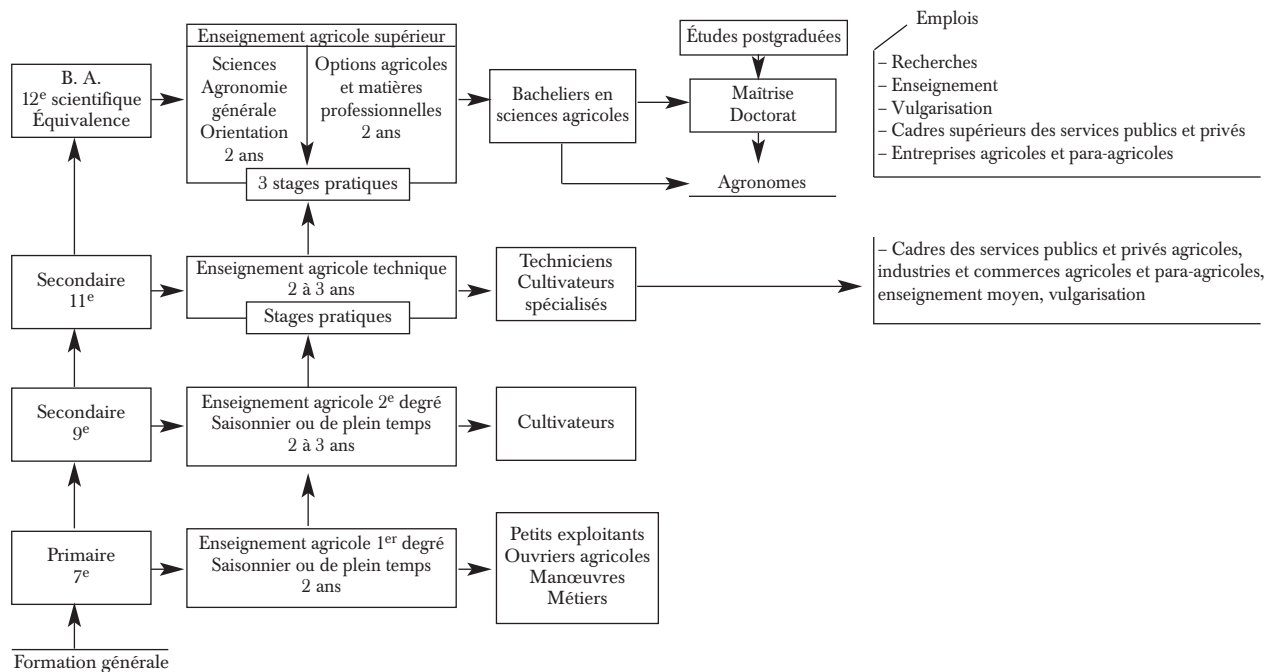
Enseignement agricole supérieur

B. A.
12$^{e}$ scientifique
Équivalence

Sciences
Agronomie
générale
Orientation
2 ans

Options agricoles
et matières
professionnelles
2 ans

3 stages pratiques

Bacheliers en
sciences agricoles

Études postgraduées

Maîtrise
Doctorat

Agronomes

Emplois

– Recherches
– Enseignement
– Vulgarisation
– Cadres supérieurs des services publics et privés
– Entreprises agricoles et para-agricoles

Secondaire
11$^{e}$

Enseignement agricole technique
2 à 3 ans

Stages pratiques

Techniciens
Cultivateurs
spécialisés

– Cadres des services publics et privés agricoles, industries et commerces agricoles et para-agricoles, enseignement moyen, vulgarisation

Secondaire
9$^{e}$

Enseignement agricole 2$^{e}$ degré
Saisonnier ou de plein temps
2 à 3 ans

Cultivateurs

Primaire
7$^{e}$

Enseignement agricole 1$^{er}$ degré
Saisonnier ou de plein temps
2 ans

Petits exploitants
Ouvriers agricoles
Manœuvres
Métiers

Formation générale